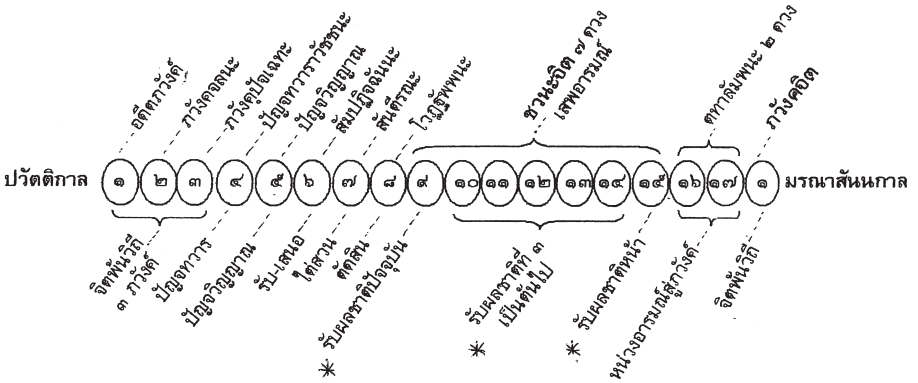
อตีตภวังค์
ภวังคจลนะ
ภวังคุปัจเฉทะ
ปัญจทวาราวัชชนะ
ปัญจวิญญาณ
สัมปฏิจฉันนะ
สันตีรณะ
โวฏฐัพพนะ
ชวนจิต ๗ ดวง
เสพอารมณ์
ตทาลัมพนะ ๒ ดวง
ภวังคจิต

ปวัตติกาล ๑ ๒ ๓ ๔ ๕ ๖ ๗ ๘ ๙ ๑๐ ๑๑ ๑๒ ๑๓ ๑๔ ๑๕ ๑๖ ๑๗ ๑ มรณาสันนกาล

จิตพ้นวิถี
๓ ภวังค์
ปัญจทวาร
ปัญจวิญญาณ
รับ-เสนอ
ไต่สวน
ตัดสิน
รับผลชาติปัจจุบัน
*
รับผลชาติที่ ๓
เป็นต้นไป
*
รับผลชาติหน้า
*
หน่วงอารมณ์สู่ภวังค์
จิตพ้นวิถี